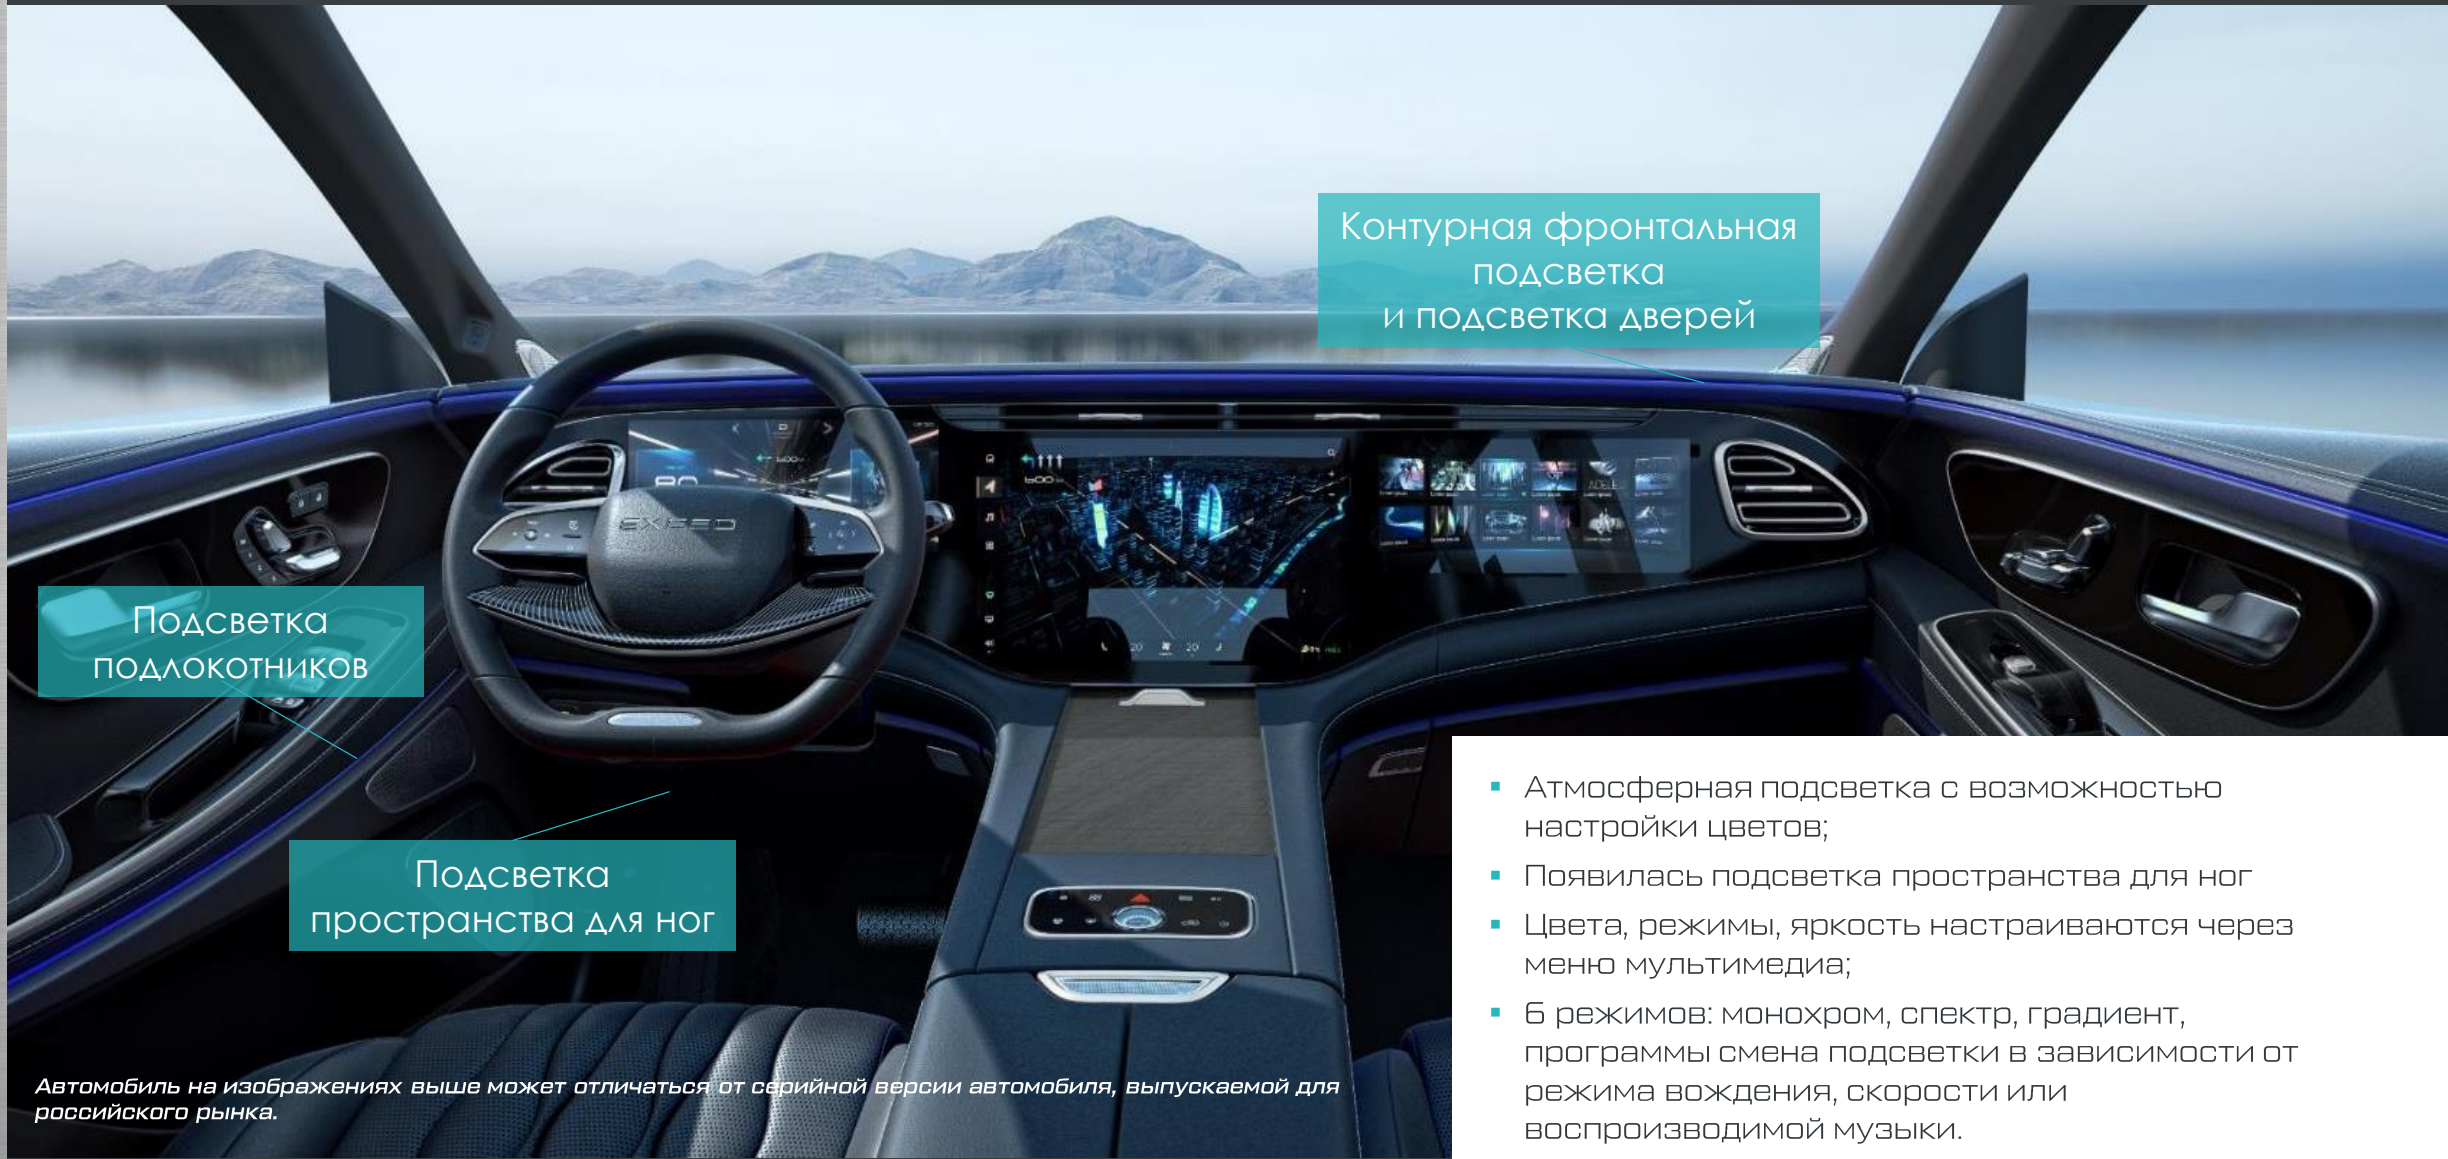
Контурная фронтальная подсветка
и подсветка дверей

Подсветка подлокотников

Подсветка пространства для ног

EXEED

- Атмосферная подсветка с возможностью настройки цветов;
- Появилась подсветка пространства для ног
- Цвета, режимы, яркость настраиваются через меню мультимедиа;
- 6 режимов: монохром, спектр, градиент, программы смена подсветки в зависимости от режима вождения, скорости или воспроизводимой музыки.

Автомобиль на изображениях выше может отличаться от серийной версии автомобиля, выпускаемой для российского рынка.